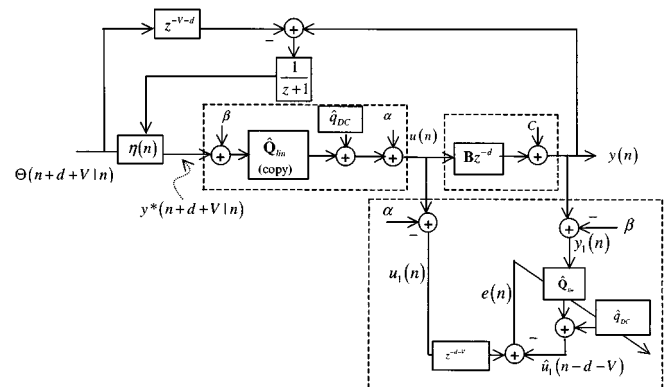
$z^{-V-d}$

$-$

$\frac{1}{z+1}$

$\eta(n)$

$\beta$

$\hat{\mathbf{Q}}_{lin}$ (copy)

$\hat{q}_{DC}$

$\alpha$

$u(n)$

$\mathbf{B}z^{-d}$

$C$

$y(n)$

$\Theta(n+d+V\,|\,n)$

$y^*(n+d+V\,|\,n)$

$\alpha$

$-$

$-$

$\beta$

$y_1(n)$

$u_1(n)$

$e(n)$

$\hat{Q}_{lin}$

$\hat{q}_{DC}$

$-$

$z^{-d-V}$

$\hat{u}_1(n-d-V)$